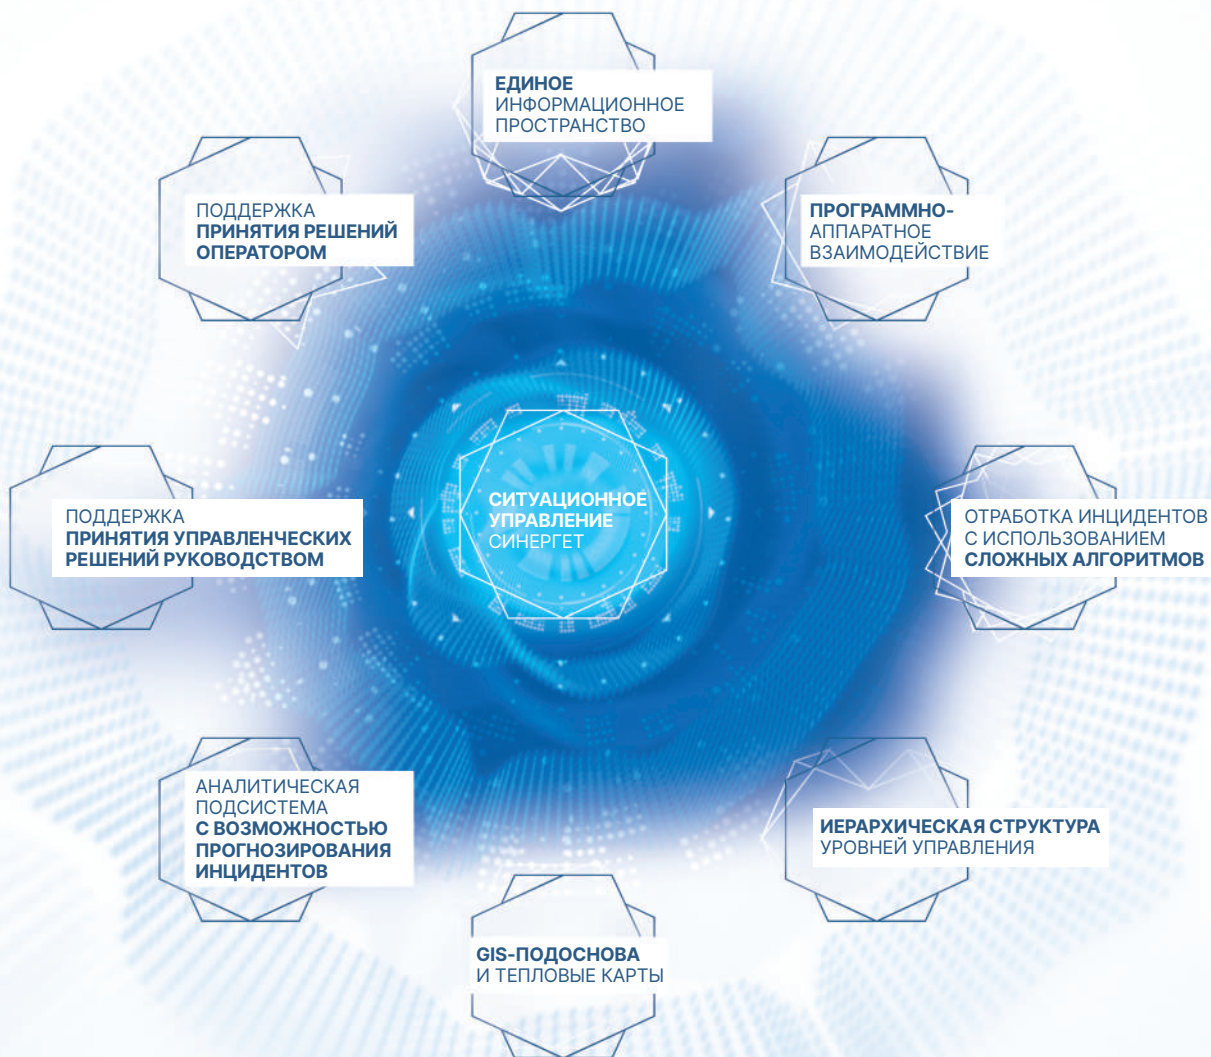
ЕДИНОЕ ИНФОРМАЦИОННОЕ ПРОСТРАНСТВО

ПОДДЕРЖКА ПРИНЯТИЯ РЕШЕНИЙ ОПЕРАТОРОМ

ПРОГРАММНО-АППАРАТНОЕ ВЗАИМОДЕЙСТВИЕ

ПОДДЕРЖКА ПРИНЯТИЯ УПРАВЛЕНЧЕСКИХ РЕШЕНИЙ РУКОВОДСТВОМ

СИТУАЦИОННОЕ УПРАВЛЕНИЕ СИНЕРГЕТ

ОТРАБОТКА ИНЦИДЕНТОВ С ИСПОЛЬЗОВАНИЕМ СЛОЖНЫХ АЛГОРИТМОВ

АНАЛИТИЧЕСКАЯ ПОДСИСТЕМА С ВОЗМОЖНОСТЬЮ ПРОГНОЗИРОВАНИЯ ИНЦИДЕНТОВ

ИЕРАРХИЧЕСКАЯ СТРУКТУРА УРОВНЕЙ УПРАВЛЕНИЯ

GIS-ПОДОСНОВА И ТЕПЛОВЫЕ КАРТЫ